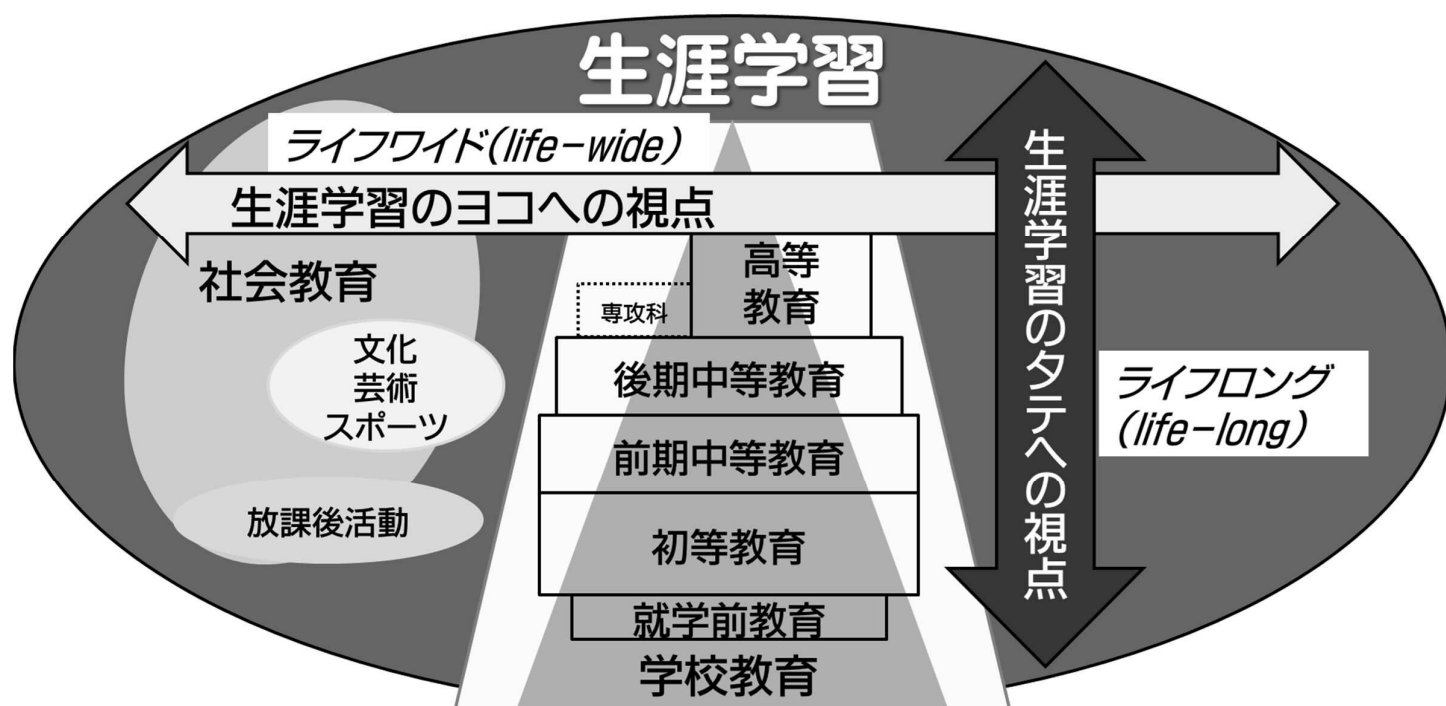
生涯学習

ライフワイド(life-wide)

生涯学習のヨコへの視点

社会教育

文化
芸術
スポーツ

放課後活動

専攻科

高等
教育

後期中等教育

前期中等教育

初等教育

就学前教育

学校教育

生涯学習のタテへの視点

ライフロング
(life-long)